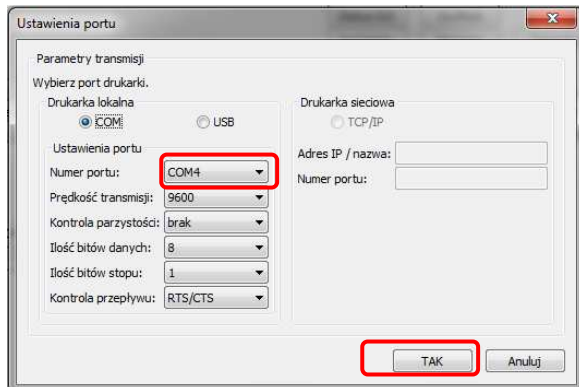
Ustawienia portu

Parametry transmisji

Wybierz port drukarki.

Drukarka lokalna

COM

USB

Ustawienia portu

Numer portu: COM4

Prędkość transmisji: 9600

Kontrola parzystości: brak

Ilość bitów danych: 8

Ilość bitów stopu: 1

Kontrola przepływu: RTS/CTS

Drukarka sieciowa

TCP/IP

Adres IP / nazwa:

Numer portu:

TAK

Anuluj